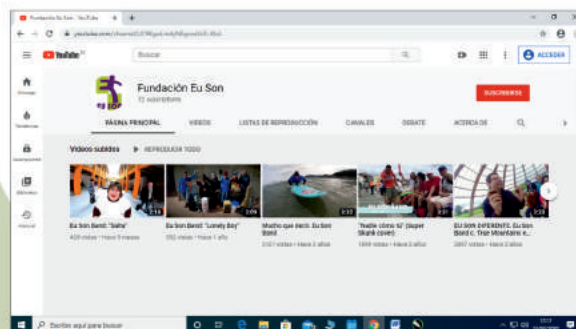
Fundación Eu Son - YouTube

YouTube

Buscar

ACCEDER

Inicio

Tendencias

Suscripciones

Biblioteca

Historial

Fundación Eu Son

12 suscriptores

SUSCRIBIRSE

PÁGINA PRINCIPAL

VÍDEOS

LISTAS DE REPRODUCCIÓN

CANALES

DEBATE

ACERCA DE

Vídeos subidos

REPRODUCIR TODO

Eu Son Band: "Salsa"

Eu Son Band: "Lonely Boy"

Mucho que Band: Eu Son Band

"Nadie como tú" (Super Skank cover)

EU SON DIFERENTE: Eu Son Band c. Trío Montalvo e...

Escribe aquí para buscar